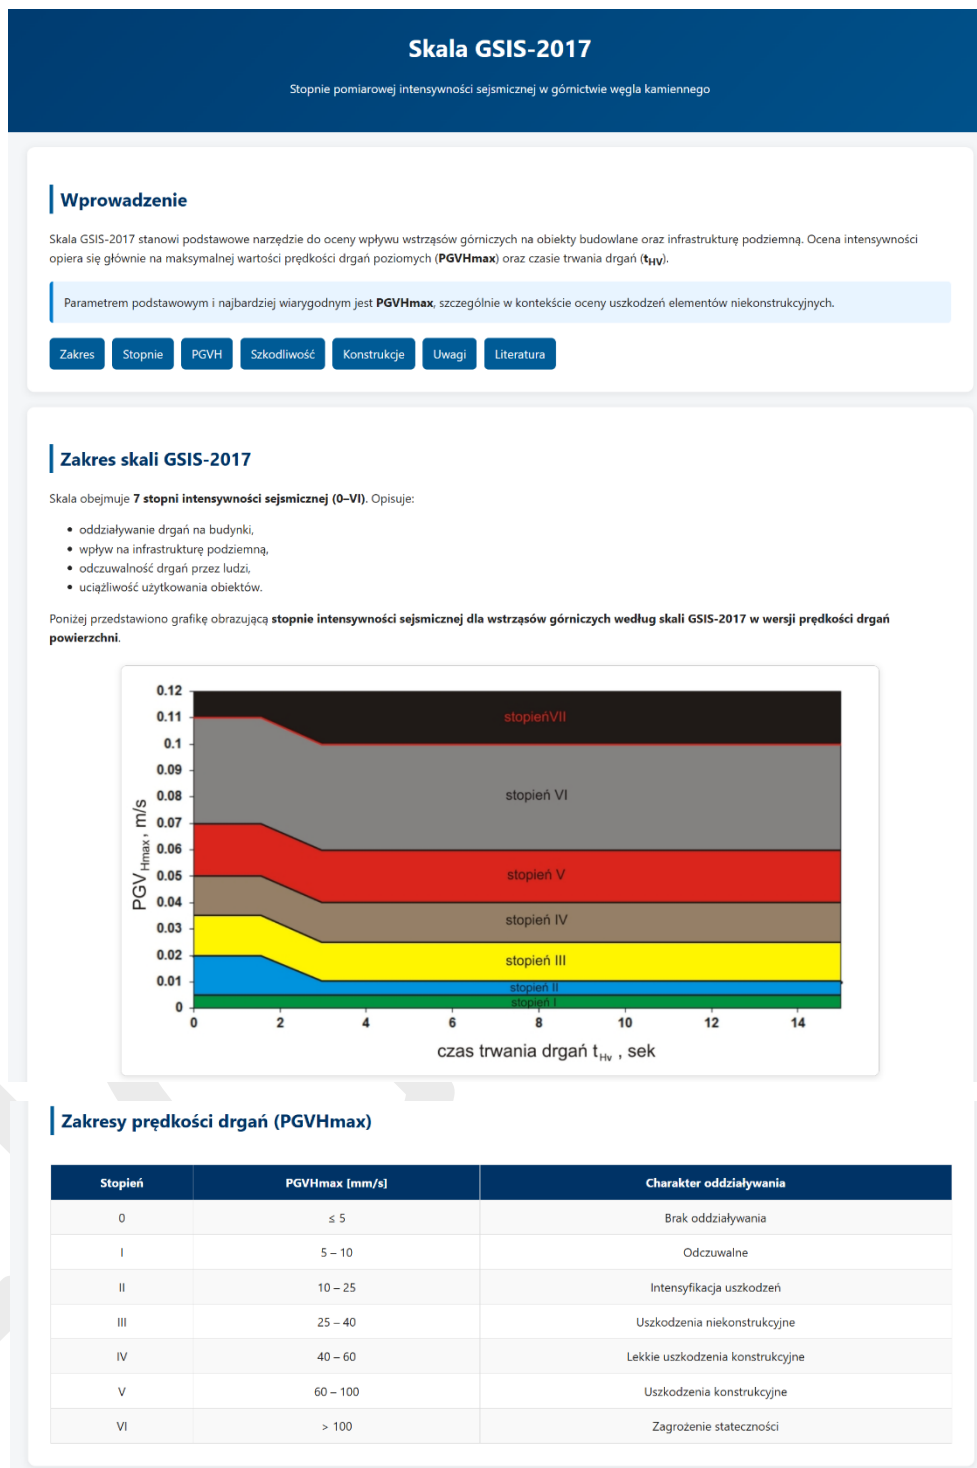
Skala GSIS-2017

Stopnie pomiarowej intensywności sejsmicznej w górnictwie węgla kamiennego

Wprowadzenie

Skala GSIS-2017 stanowi podstawowe narzędzie do oceny wpływu wstrząsów górniczych na obiekty budowlane oraz infrastrukturę podziemną. Ocena intensywności opiera się głównie na maksymalnej wartości prędkości drgań poziomych (PGVHmax) oraz czasie trwania drgań ($t_{HV}$).

Parametrem podstawowym i najbardziej wiarygodnym jest PGVHmax, szczególnie w kontekście oceny uszkodzeń elementów niekonstrukcyjnych.

Zakres Stopnie PGVH Szkodliwość Konstrukcje Uwagi Literatura

Zakres skali GSIS-2017

Skala obejmuje 7 stopni intensywności sejsmicznej (0–VI). Opisuje:

- oddziaływanie drgań na budynki,
- wpływ na infrastrukturę podziemną,
- odczuwalność drgań przez ludzi,
- uciążliwość użytkowania obiektów.

Poniżej przedstawiono grafikę obrazującą stopnie intensywności sejsmicznej dla wstrząsów górniczych według skali GSIS-2017 w wersji prędkości drgań powierzchni.

0.12 0.11 0.1 0.09 0.08 0.07 0.06 0.05 0.04 0.03 0.02 0.01 0
$PGV_{Hmax}$, m/s
stopieńVII
stopień VI
stopień V
stopień IV
stopień III
stopień II
stopień I
0 2 4 6 8 10 12 14
czas trwania drgań $t_{Hv}$ , sek

Zakresy prędkości drgań (PGVHmax)

| Stopień | PGVHmax [mm/s] | Charakter oddziaływania |
|---|---|---|
| 0 | ≤ 5 | Brak oddziaływania |
| I | 5 – 10 | Odczuwalne |
| II | 10 – 25 | Intensyfikacja uszkodzeń |
| III | 25 – 40 | Uszkodzenia niekonstrukcyjne |
| IV | 40 – 60 | Lekkie uszkodzenia konstrukcyjne |
| V | 60 – 100 | Uszkodzenia konstrukcyjne |
| VI | > 100 | Zagrożenie stateczności |